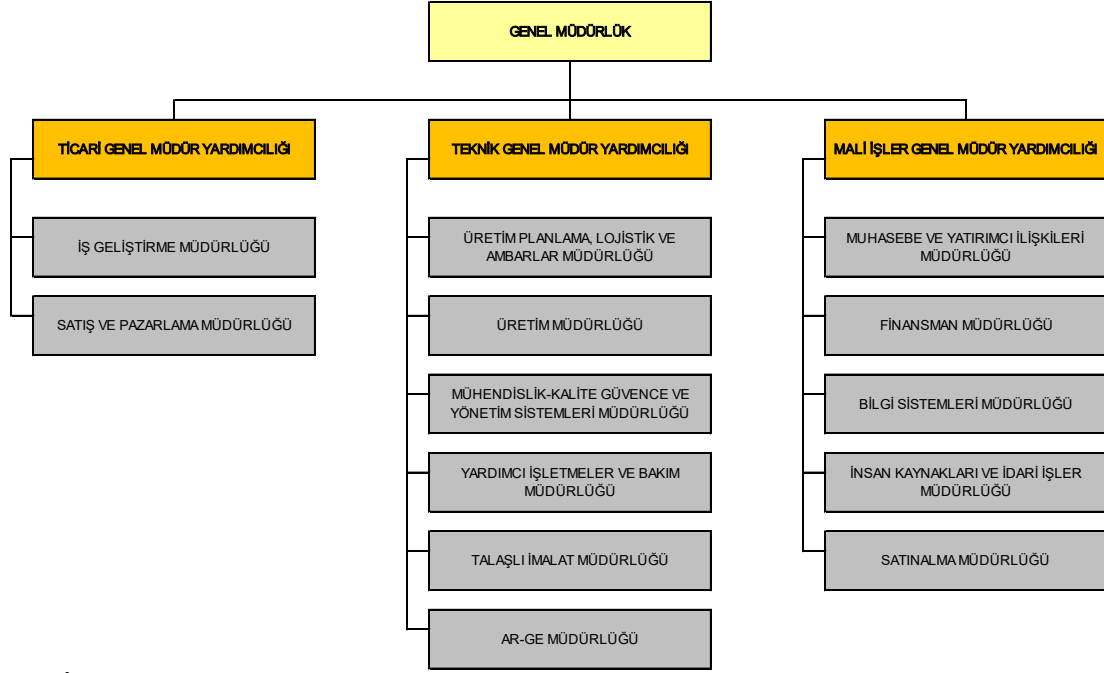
GENEL MÜDÜRLÜK

TİCARİ GENEL MÜDÜR YARDIMCILIĞI

İŞ GELİŞTİRME MÜDÜRLÜĞÜ

SATIŞ VE PAZARLAMA MÜDÜRLÜĞÜ

TEKNİK GENEL MÜDÜR YARDIMCILIĞI

ÜRETİM PLANLAMA, LOJİSTİK VE AMBARLAR MÜDÜRLÜĞÜ

ÜRETİM MÜDÜRLÜĞÜ

MÜHENDİSLİK-KALİTE GÜVENCE VE YÖNETİM SİSTEMLERİ MÜDÜRLÜĞÜ

YARDIMCI İŞLETMELER VE BAKIM MÜDÜRLÜĞÜ

TALAŞLI İMALAT MÜDÜRLÜĞÜ

AR-GE MÜDÜRLÜĞÜ

MALİ İŞLER GENEL MÜDÜR YARDIMCILIĞI

MUHASEBE VE YATIRIMCI İLİŞKİLERİ MÜDÜRLÜĞÜ

FİNANSMAN MÜDÜRLÜĞÜ

BİLGİ SİSTEMLERİ MÜDÜRLÜĞÜ

İNSAN KAYNAKLARI VE İDARİ İŞLER MÜDÜRLÜĞÜ

SATINALMA MÜDÜRLÜĞÜ